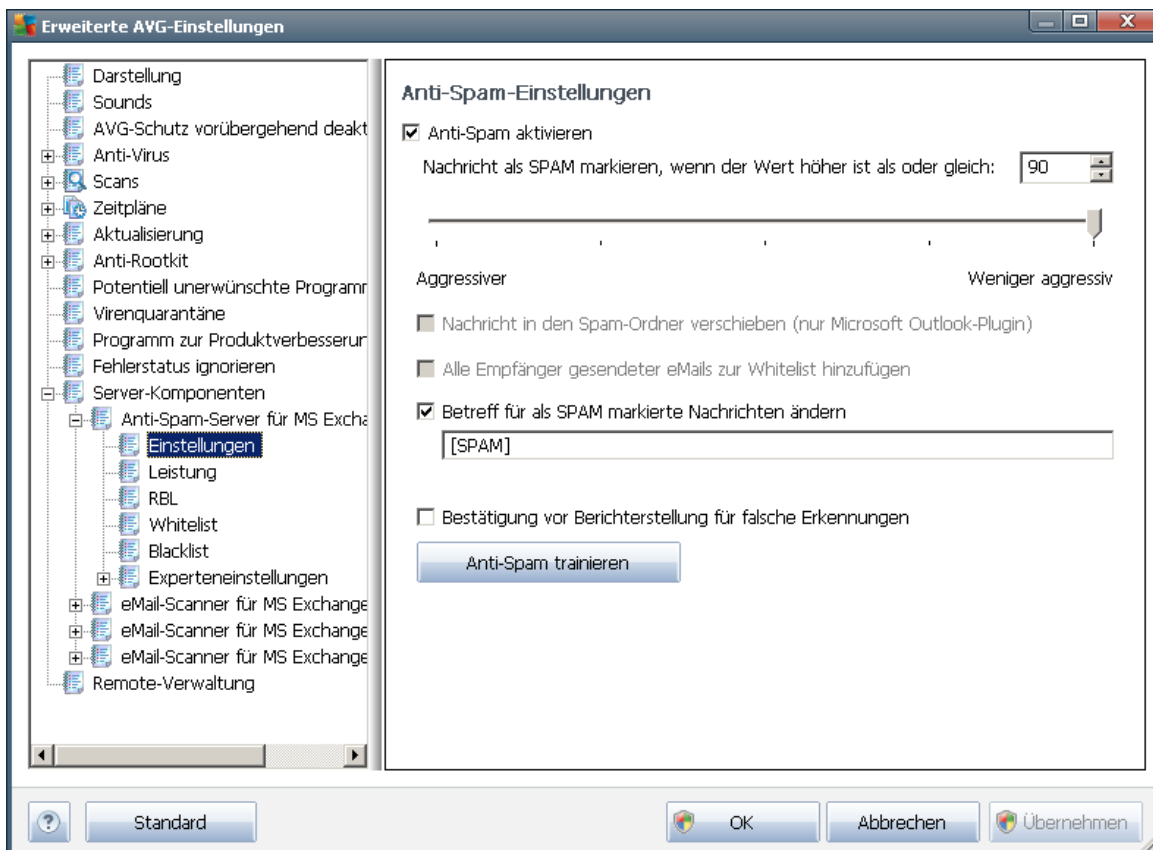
Erweiterte AVG-Einstellungen

Darstellung
Sounds
AVG-Schutz vorübergehend deakt
Anti-Virus
Scans
Zeitpläne
Aktualisierung
Anti-Rootkit
Potentiell unerwünschte Programm
Virenquarantäne
Programm zur Produktverbesserur
Fehlerstatus ignorieren
Server-Komponenten
Anti-Spam-Server für MS Excha
Einstellungen
Leistung
RBL
Whitelist
Blacklist
Experteneinstellungen
eMail-Scanner für MS Exchange
eMail-Scanner für MS Exchange
eMail-Scanner für MS Exchange
Remote-Verwaltung

Anti-Spam-Einstellungen

Anti-Spam aktivieren

Nachricht als SPAM markieren, wenn der Wert höher ist als oder gleich: 90

Aggressiver

Weniger aggressiv

Nachricht in den Spam-Ordner verschieben (nur Microsoft Outlook-Plugin)

Alle Empfänger gesendeter eMails zur Whitelist hinzufügen

Betreff für als SPAM markierte Nachrichten ändern

[SPAM]

Bestätigung vor Berichterstellung für falsche Erkennungen

Anti-Spam trainieren

Standard

OK

Abbrechen

Übernehmen